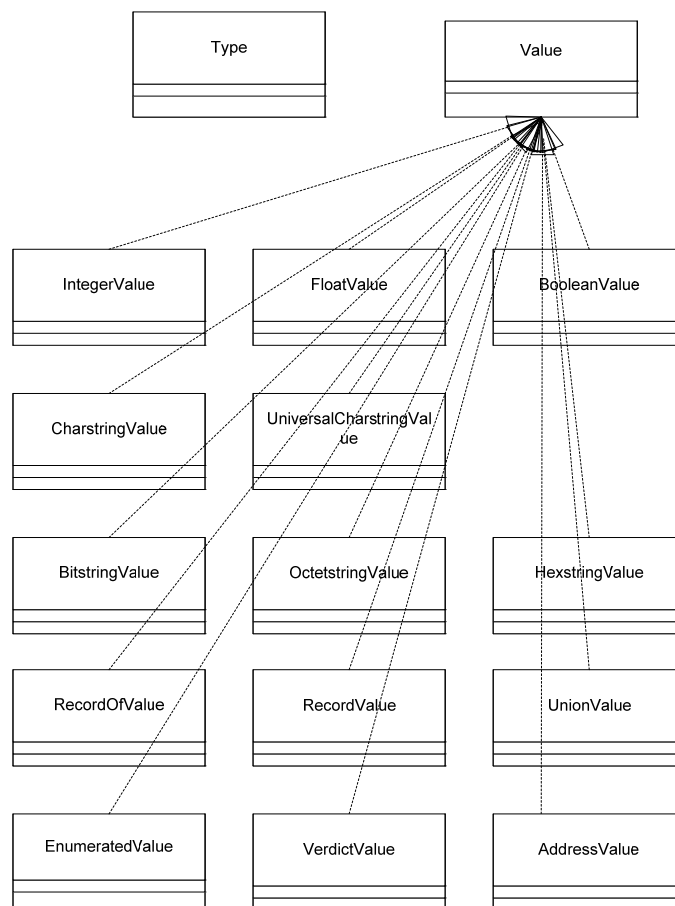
Type

Value

IntegerValue

FloatValue

BooleanValue

CharstringValue

UniversalCharstringValue

BitstringValue

OctetstringValue

HexstringValue

RecordOfValue

RecordValue

UnionValue

EnumeratedValue

VerdictValue

AddressValue